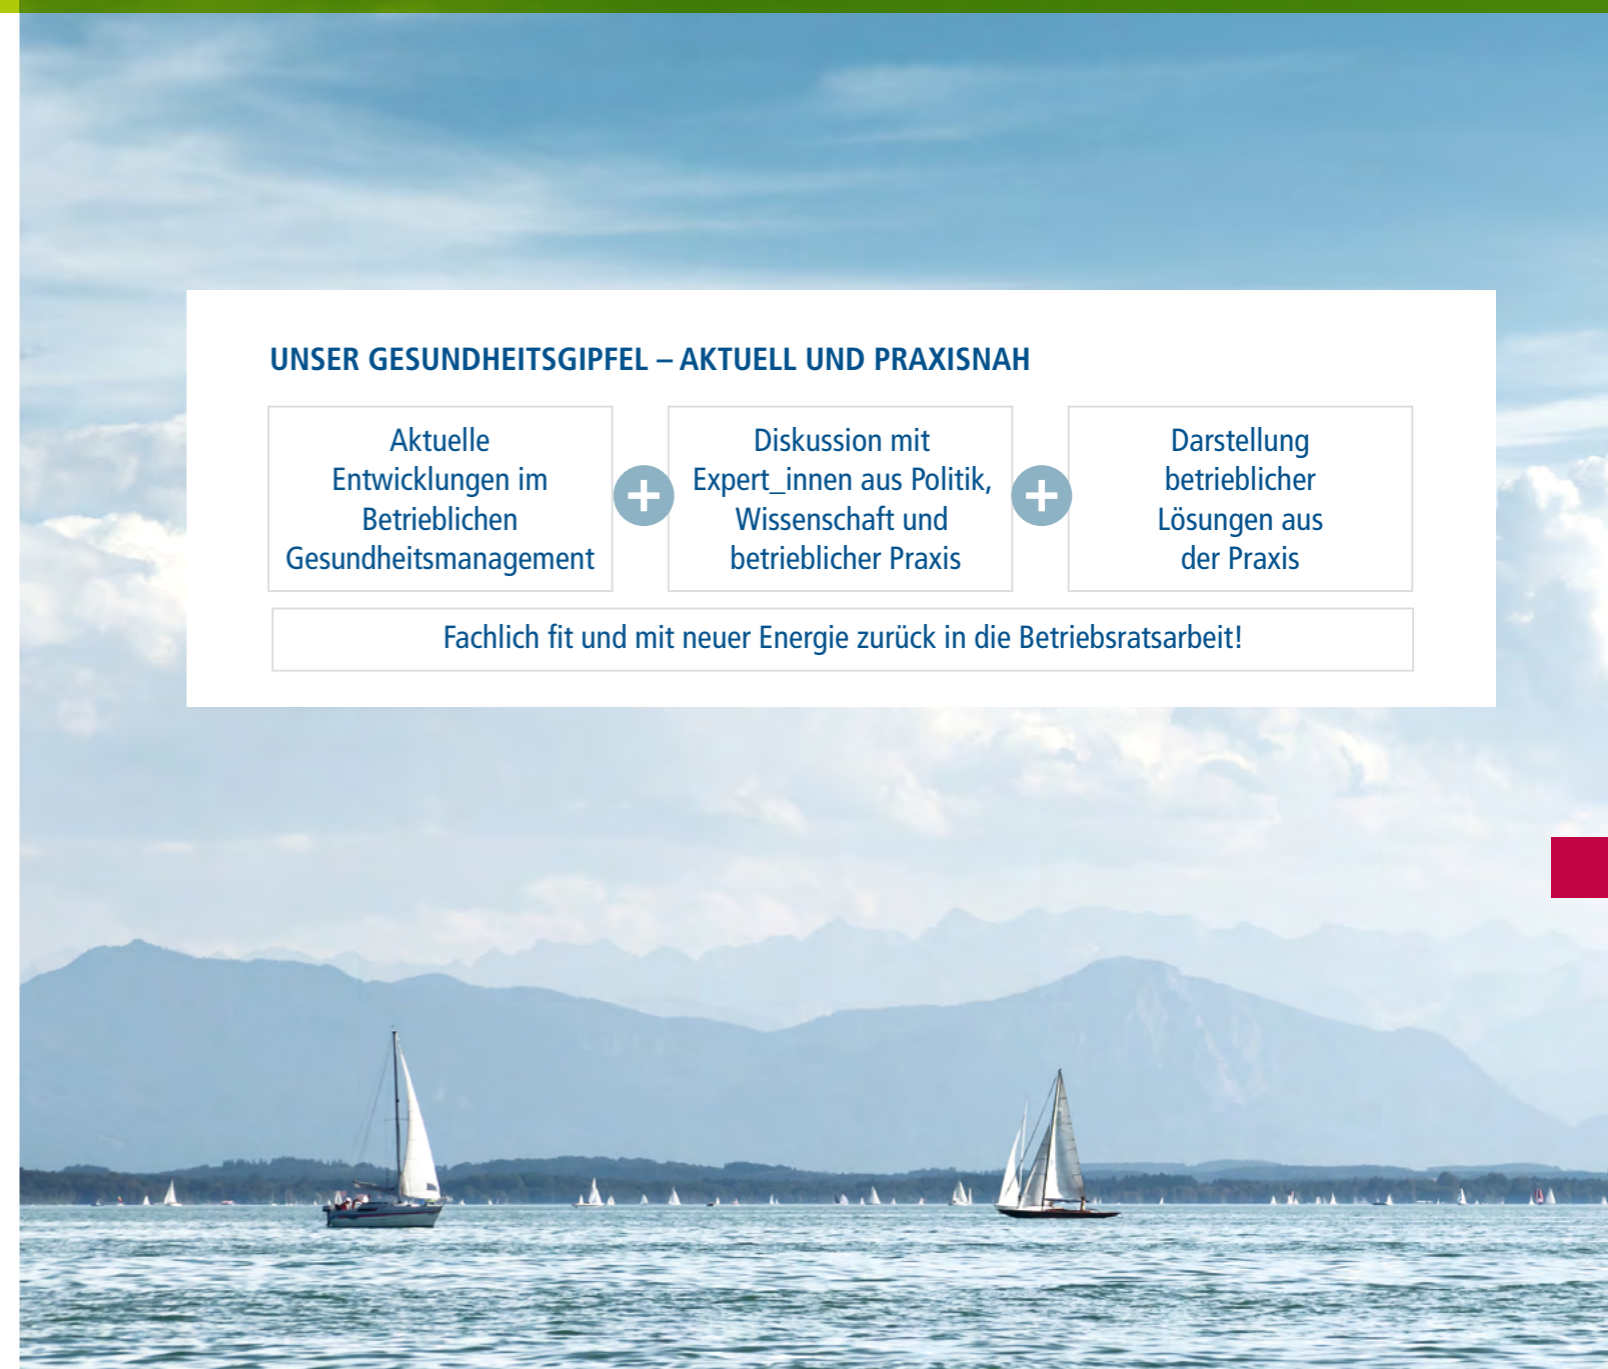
UNSER GESUNDHEITSGIPFEL – AKTUELL UND PRAXISNAH

Aktuelle Entwicklungen im Betrieblichen Gesundheitsmanagement

+

Diskussion mit Expert_innen aus Politik, Wissenschaft und betrieblicher Praxis

+

Darstellung betrieblicher Lösungen aus der Praxis

Fachlich fit und mit neuer Energie zurück in die Betriebsratsarbeit!